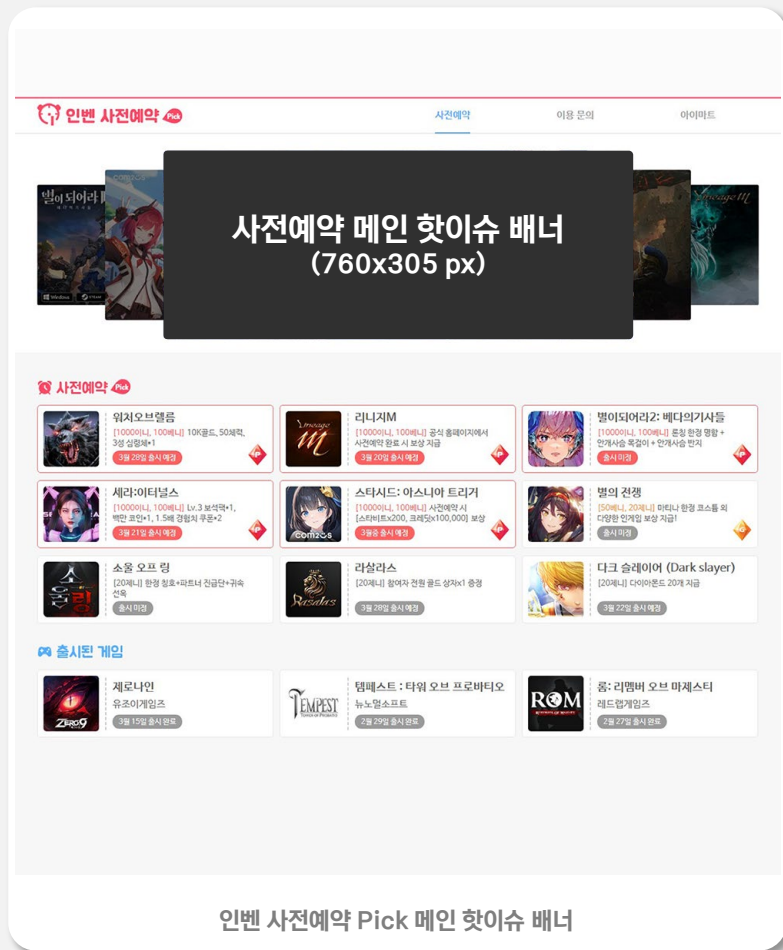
인벤 사전예약 Pick

사전예약 이용 문의 아이마트

사전예약 메인 핫이슈 배너
(760x305 px)

사전예약 Pick

워치오브렐름
[10000이니, 100베니] 10K골드, 50체력, 3성 실링체•1
3월 28일 출시 예정

리니지M
[10000이니, 100베니] 공식 홈페이지에서 사전예약 완료 시 보상 지급
3월 20일 출시 예정

별이되어라2: 베다의기사들
[10000이니, 100베니] 혼칭 한정 명함 + 안개사슴 목걸이 + 안개사슴 반지
출시 미정

세라:이터널스
[10000이니, 100베니] Lv.3 보석팩•1, 백만 코인•1, 1.5배 경험치 쿠폰•2
3월 21일 출시 예정

스타시드: 아스니아 트리거
[10000이니, 100베니] 사전예약 시 [스타비트x200, 크레딧x100,000] 보상
3월중 출시 예정

별의 전쟁
[50베니, 20제니] 마티나 한정 코스튬 외 다양한 인게임 보상 지급!
출시 미정

소울 오브 링
[20제니] 한정 칭호+파트너 진급단+귀속 선옥
출시 미정

라살라스
[20제니] 참여자 전원 골드 상자x1 증정
3월 28일 출시 예정

다크 슬레이어 (Dark slayer)
[20제니] 다이아몬드 20개 지급
3월 22일 출시 예정

출시된 게임

제로나인
유조이게임즈
3월 15일 출시 완료

템페스트 : 타워 오브 프로바티오
뉴노멀소프트
2월 29일 출시 완료

롬: 리멤버 오브 마제스티
레드랩게임즈
2월 27일 출시 완료

인벤 사전예약 Pick 메인 핫이슈 배너